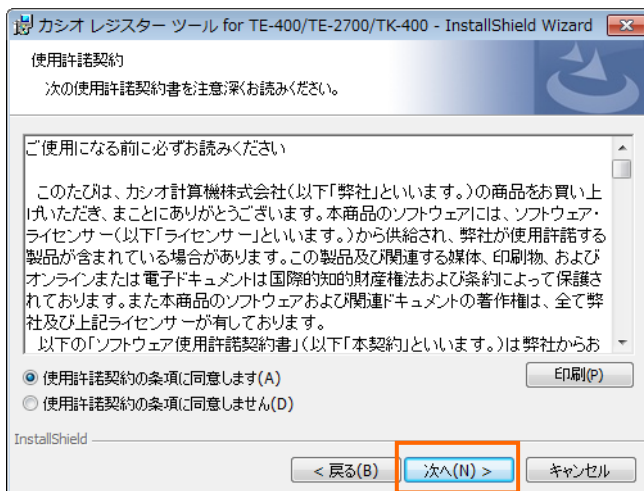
カシオ レジスター ツール for TE-400/TE-2700/TK-400 - InstallShield Wizard

使用許諾契約

次の使用許諾契約書を注意深くお読みください。

ご使用になる前に必ずお読みください

このたびは、カシオ計算機株式会社(以下「弊社」といいます。)の商品をお買い上げいただき、まことにありがとうございます。本商品のソフトウェアには、ソフトウェア・ライセンサー(以下「ライセンサー」といいます。)から供給され、弊社が使用許諾する製品が含まれている場合があります。この製品及び関連する媒体、印刷物、およびオンラインまたは電子ドキュメントは国際的知的財産権法および条約によって保護されております。また本商品のソフトウェアおよび関連ドキュメントの著作権は、全て弊社及び上記ライセンサーが有しております。
以下の「ソフトウェア使用許諾契約書」(以下「本契約」といいます。)は弊社からお

使用許諾契約の条項に同意します(A)
使用許諾契約の条項に同意しません(D)

印刷(P)

InstallShield

< 戻る(B)
次へ(N) >
キャンセル